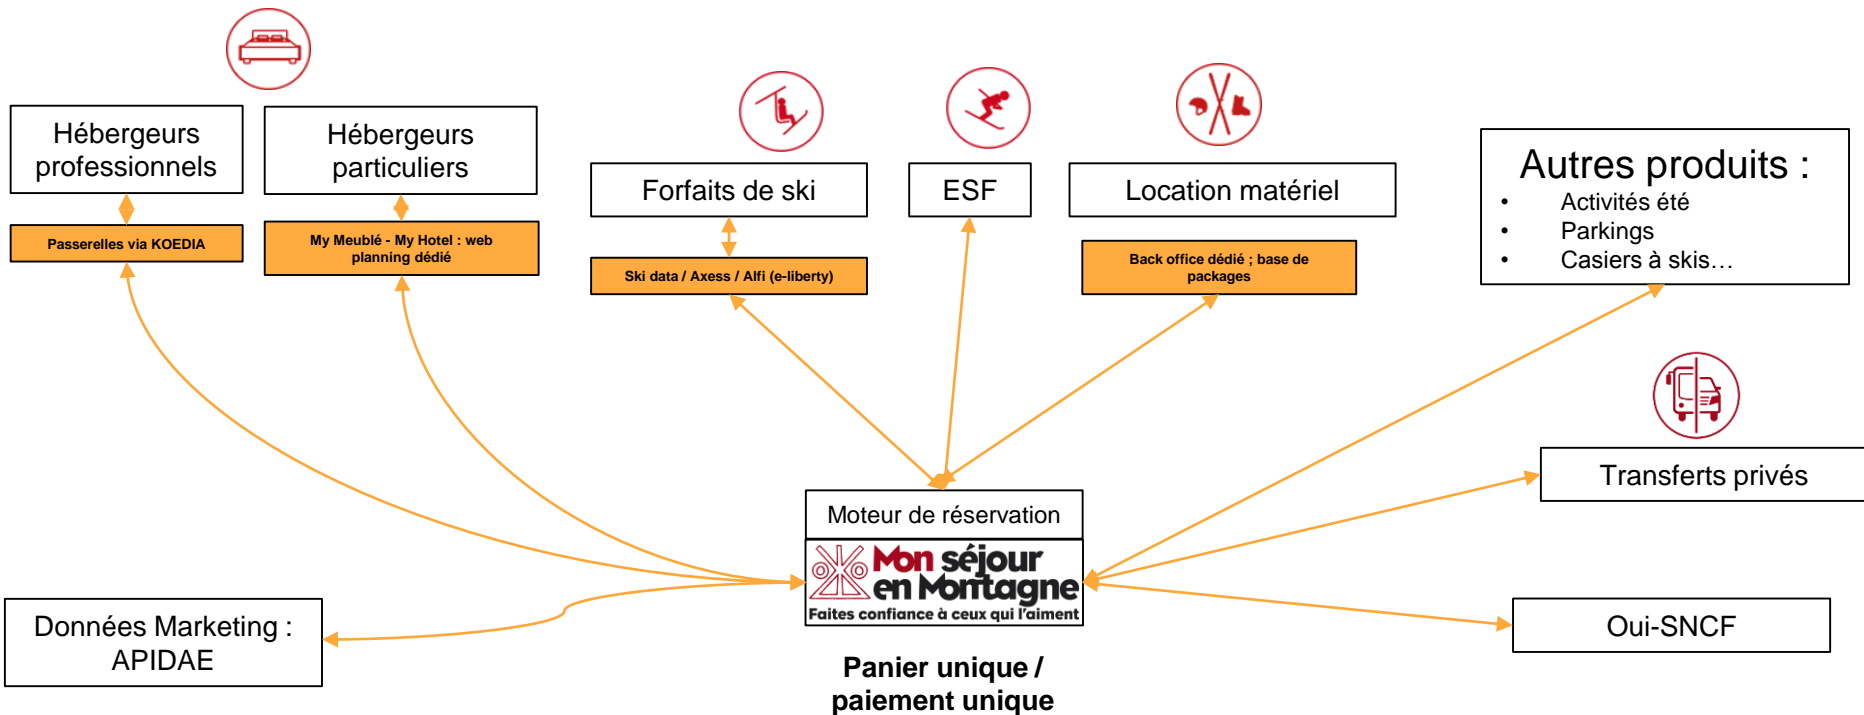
Hébergeurs professionnels

Passerelles via KOEDIA

Hébergeurs particuliers

My Meublé - My Hotel : web planning dédié

Forfaits de ski

Ski data / Axess / Alfi (e-liberty)

ESF

Location matériel

Back office dédié ; base de packages

Autres produits :
- Activités été
- Parkings
- Casiers à skis…

Transferts privés

Moteur de réservation

Mon séjour en Montagne
Faites confiance à ceux qui l'aiment

Données Marketing : APIDAE

Oui-SNCF

Panier unique / paiement unique